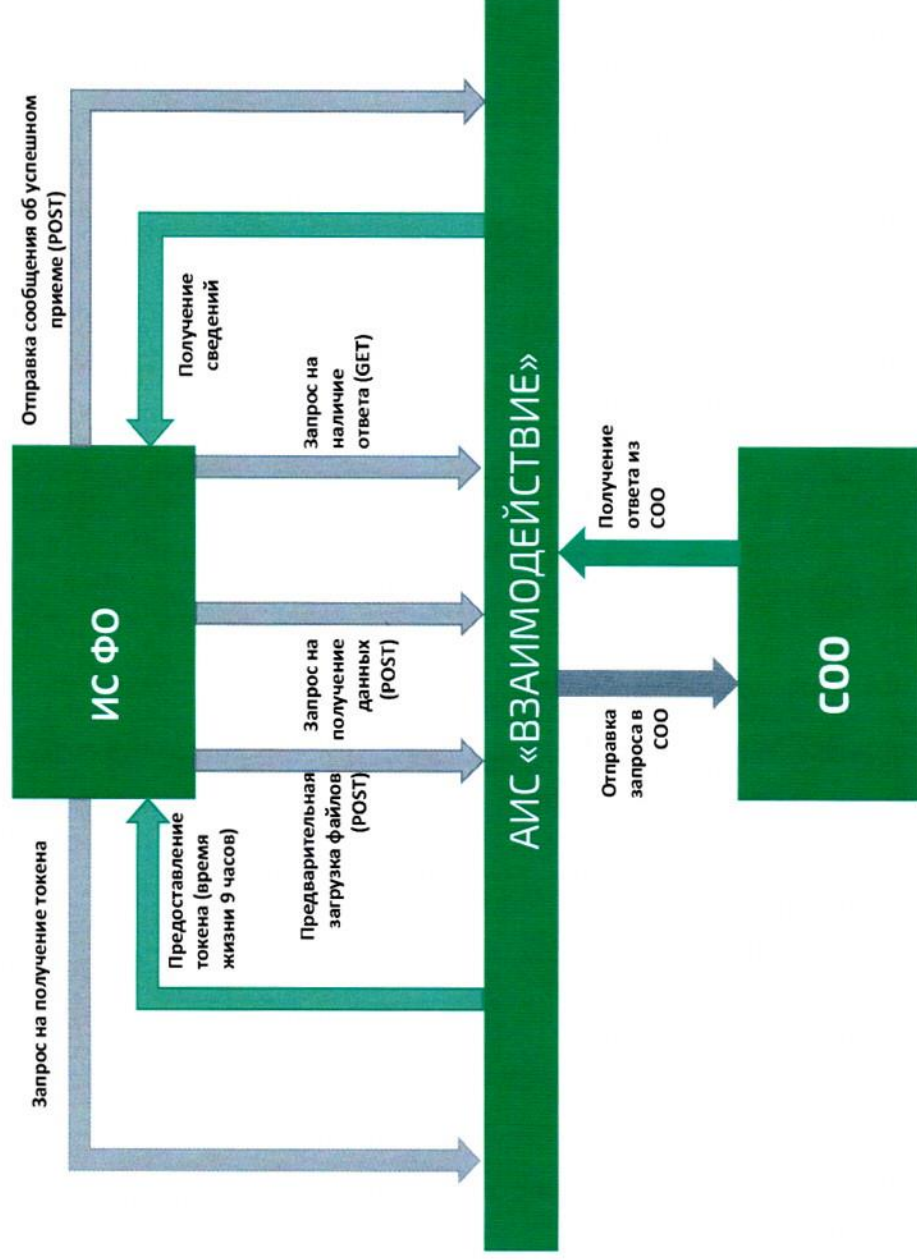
ИС ФО

АИС «ВЗАИМОДЕЙСТВИЕ»

СОО

Запрос на получение токена

Предоставление токена (время жизни 9 часов)

Предварительная загрузка файлов (POST)

Запрос на получение данных (POST)

Запрос на наличие ответа (GET)

Получение сведений

Отправка сообщения об успешном приеме (POST)

Отправка запроса в СОО

Получение ответа из СОО